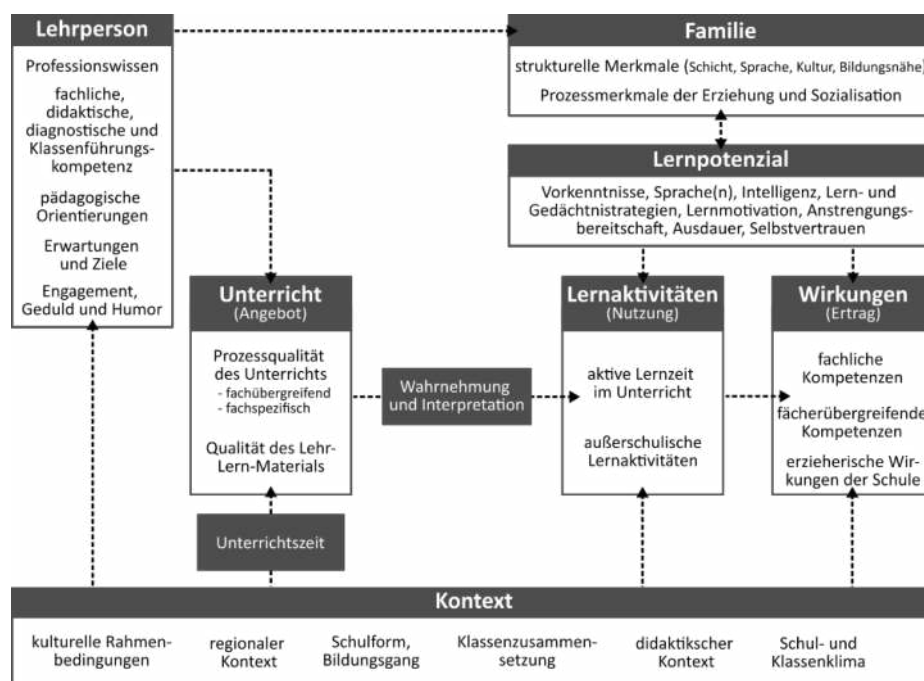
Lehrperson

Professionswissen

fachliche, didaktische, diagnostische und Klassenführungskompetenz

pädagogische Orientierungen

Erwartungen und Ziele

Engagement, Geduld und Humor

Familie

strukturelle Merkmale (Schicht, Sprache, Kultur, Bildungsnähe)

Prozessmerkmale der Erziehung und Sozialisation

Lernpotenzial

Vorkenntnisse, Sprache(n), Intelligenz, Lern- und Gedächtnistrategien, Lernmotivation, Anstrengungsbereitschaft, Ausdauer, Selbstvertrauen

Unterricht
(Angebot)

Prozessqualität des Unterrichts
- fachübergreifend
- fachspezifisch

Qualität des Lehr-Lern-Materials

Wahrnehmung und Interpretation

Lernaktivitäten
(Nutzung)

aktive Lernzeit im Unterricht

außerschulische Lernaktivitäten

Wirkungen
(Ertrag)

fachliche Kompetenzen

fächerübergreifende Kompetenzen

erzieherische Wirkungen der Schule

Unterrichtszeit

Kontext

kulturelle Rahmenbedingungen

regionaler Kontext

Schulform, Bildungsgang

Klassenzusammensetzung

didaktikscher Kontext

Schul- und Klassenklima